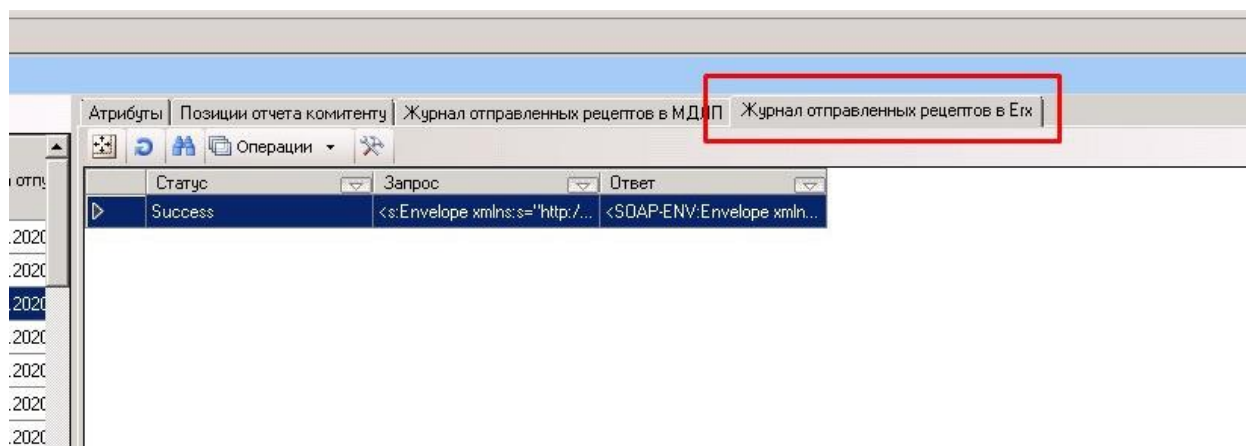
Атрибуты | Позиции отчета комитенту | Журнал отправленных рецептов в МДЛП | Журнал отправленных рецептов в Erx

Операции

отпу

| | Статус | Запрос | Ответ |
|---|---|---|---|
| ▷ | Success | <s:Envelope xmlns:s="http:/... | <SOAP-ENV:Envelope xmln... |

.2020
.2020
.2020
.2020
.2020
.2020
.2020